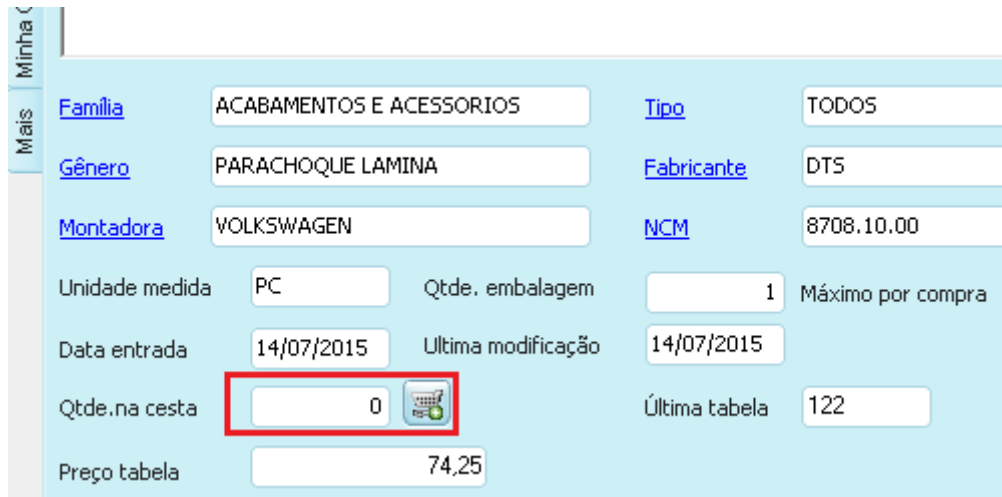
Minha C
Mais

Família ACABAMENTOS E ACESSORIOS
Tipo TODOS
Gênero PARACHOQUE LAMINA
Fabricante DTS
Montadora VOLKSWAGEN
NCM 8708.10.00
Unidade medida PC
Qtde. embalagem 1
Máximo por compra
Data entrada 14/07/2015
Ultima modificação 14/07/2015
Qtde.na cesta 0
Última tabela 122
Preço tabela 74,25